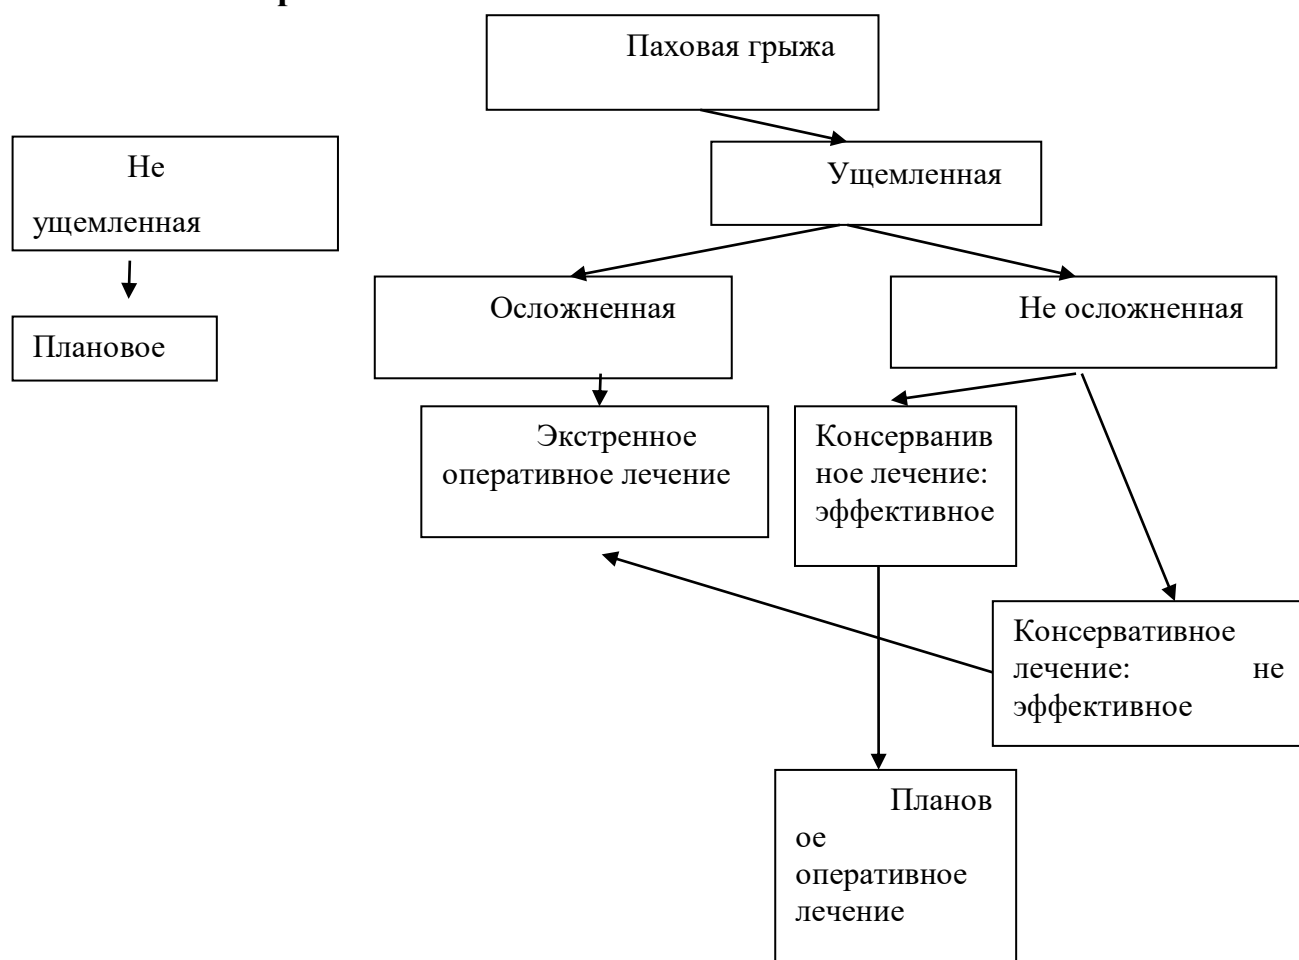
р

Паховая грыжа

Не ущемленная

Ущемленная

Плановое

Осложненная

Не осложненная

Экстренное оперативное лечение

Консерванивное лечение: эффективное

Консервативное лечение: не эффективное

Плановое оперативное лечение